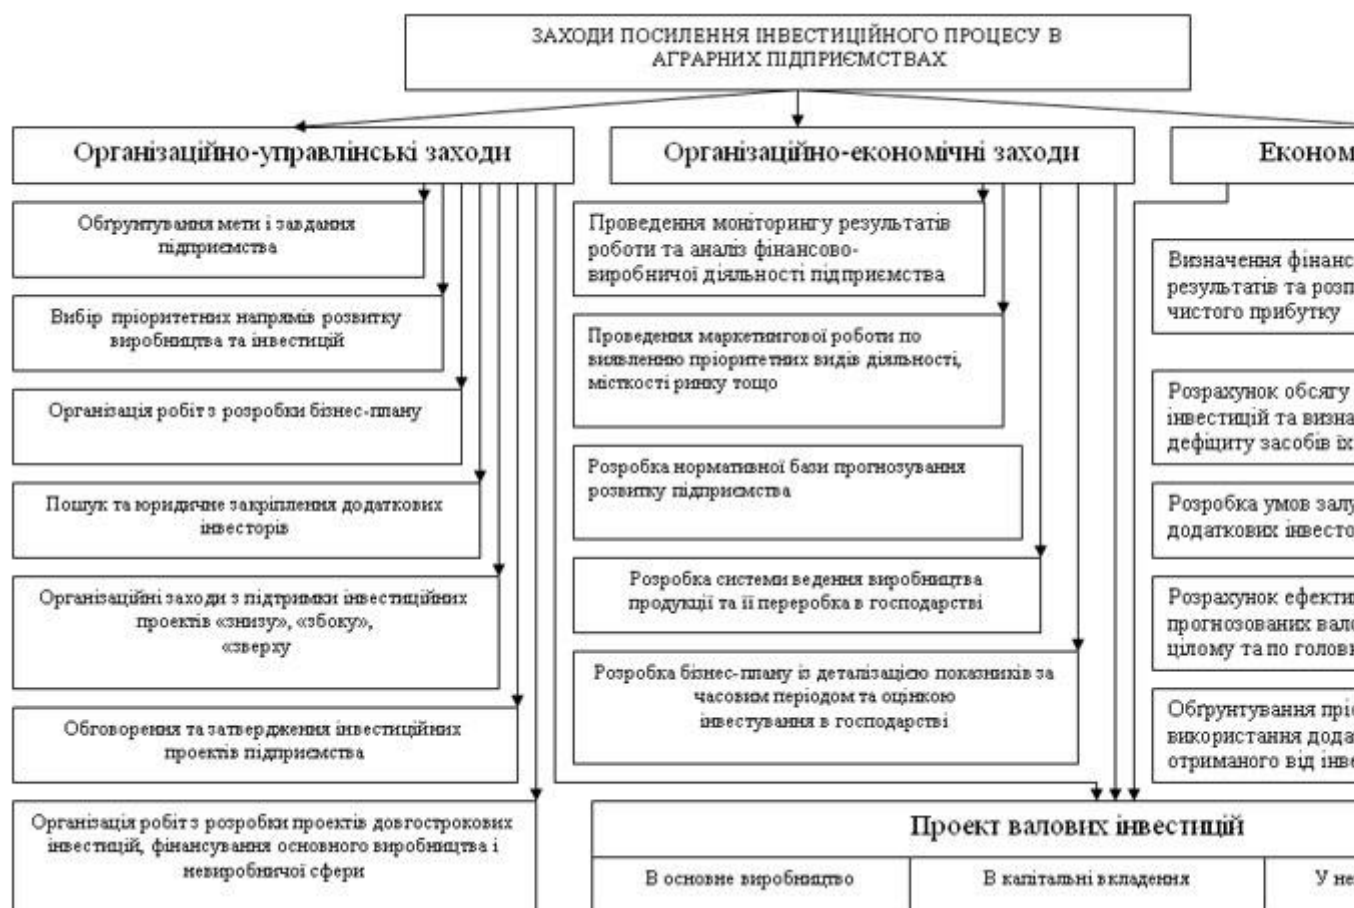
ЗАХОДИ ПОСИЛЕННЯ ІНВЕСТИЦІЙНОГО ПРОЦЕСУ В АГРАРНИХ ПІДПРИЄМСТВАХ

Організаційно-управлінські заходи

Обґрунтування мети і завдання підприємства

Вибір пріоритетних напрямів розвитку виробництва та інвестицій

Організація робіт з розробки бізнес-плану

Пошук та юридичне закріплення додаткових інвесторів

Організаційні заходи з підтримки інвестиційних проектів «знизу», «збоку», «зверху

Обговорення та затвердження інвестиційних проектів підприємства

Організація робіт з розробки проектів довгострокових інвестицій, фінансування основного виробництва і невиробничої сфери

Організаційно-економічні заходи

Проведення моніторингу результатів роботи та аналіз фінансово-виробничої діяльності підприємства

Проведення маркетингової роботи по виявленню пріоритетних видів діяльності, місткості ринку тощо

Розробка нормативної бази прогнозування розвитку підприємства

Розробка системи ведення виробництва продукції та її переробка в господарстві

Розробка бізнес-плану із деталізацією показників за часовим періодом та оцінкою інвестування в господарстві

Економ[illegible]

Визначення фінанс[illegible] результатів та розп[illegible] чистого прибутку

Розрахунок обсягу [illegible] інвестицій та визна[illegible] дефіциту засобів їх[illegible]

Розробка умов залу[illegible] додаткових інвесто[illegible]

Розрахунок ефекти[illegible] прогнозованих вало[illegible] цілому та по голов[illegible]

Обґрунтування прі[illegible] використання дода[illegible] отриманого від інве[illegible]

Проект валових інвестицій

| В основне виробництво | В капітальні вкладення | У не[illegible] |